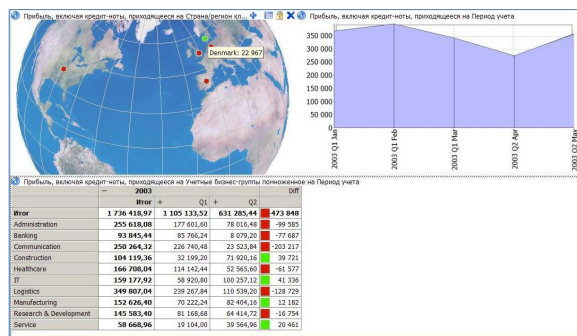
Прибыль, включая кредит-ноты, приходящееся на Страна/регион кл...

Denmark: 22 967

Прибыль, включая кредит-ноты, приходящееся на Период учета

350 000
300 000
250 000
200 000
150 000
100 000
50 000
0

2003 Q1 Jan
2003 Q1 Feb
2003 Q1 Mar
2003 Q2 Apr
2003 Q2 May

Прибыль, включая кредит-ноты, приходящееся на Учетные бизнес-группы помноженное на Период учета

| | − 2003 | | | Diff |
|---|---|---|---|---|
| | Итог | + Q1 | + Q2 | |
| Итог | 1 736 418,97 | 1 105 133,52 | 631 285,44 | 473 848 |
| Administration | 255 618,08 | 177 601,60 | 78 016,48 | -99 585 |
| Banking | 93 845,44 | 85 766,24 | 8 079,20 | -77 687 |
| Communication | 250 264,32 | 226 740,48 | 23 523,84 | -203 217 |
| Construction | 104 119,36 | 32 199,20 | 71 920,16 | 39 721 |
| Healthcare | 166 708,04 | 114 142,44 | 52 565,60 | -61 577 |
| IT | 159 177,92 | 58 920,80 | 100 257,12 | 41 336 |
| Logistics | 349 807,04 | 239 267,84 | 110 539,20 | -128 729 |
| Manufacturing | 152 626,40 | 70 222,24 | 82 404,16 | 12 182 |
| Research & Development | 145 583,40 | 81 168,68 | 64 414,72 | -16 754 |
| Service | 58 668,96 | 19 104,00 | 39 564,96 | 20 461 |